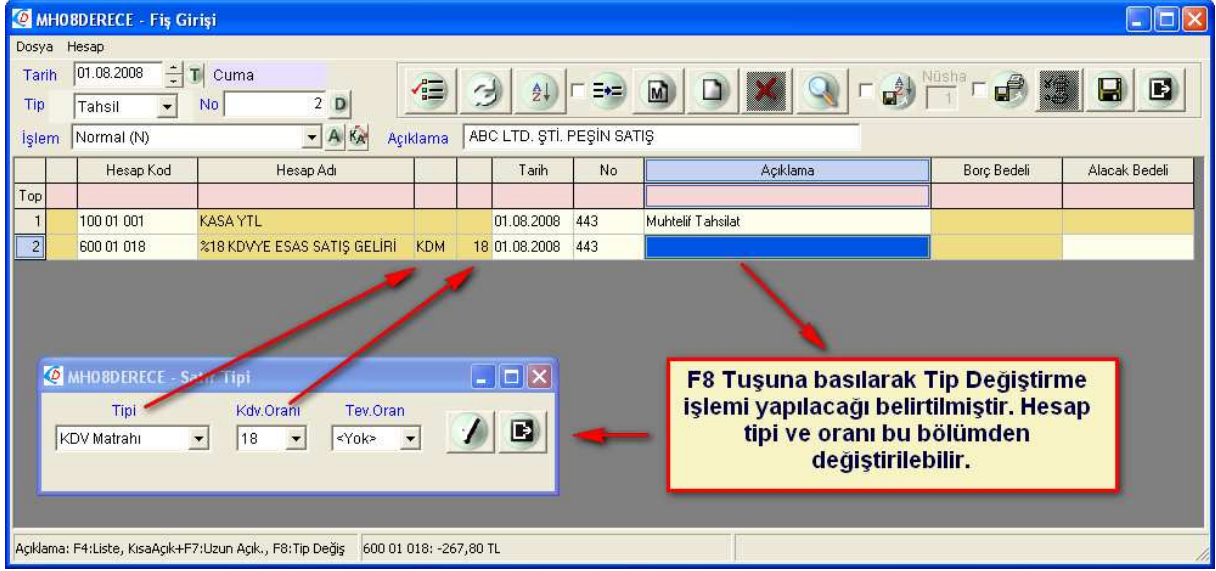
MHO8DERECE - Fiş Girişi

Dosya Hesap

Tarih 01.08.2008 T Cuma

Tip Tahsil No 2 D

Nüsha 1

İşlem Normal (N) Açıklama ABC LTD. ŞTİ. PEŞİN SATIŞ

| | | Hesap Kod | Hesap Adı | | | Tarih | No | Açıklama | Borç Bedeli | Alacak Bedeli |
|---|---|---|---|---|---|---|---|---|---|---|
| Top | | | | | | | | | | |
| 1 | | 100 01 001 | KASA YTL | | | 01.08.2008 | 443 | Muhtelif Tahsilat | | |
| 2 | | 600 01 018 | %18 KDVYE ESAS SATIŞ GELİRİ | KDM | 18 | 01.08.2008 | 443 | | | |

MHO8DERECE - Satır Tipi

Tipi Kdv.Oranı Tev.Oran

KDV Matrahı 18 <Yok>

F8 Tuşuna basılarak Tip Değiştirme işlemi yapılacağı belirtilmiştir. Hesap tipi ve oranı bu bölümden değiştirilebilir.

Açıklama: F4:Liste, KısaAçık+F7:Uzun Açık., F8:Tip Değiş 600 01 018: -267,80 TL